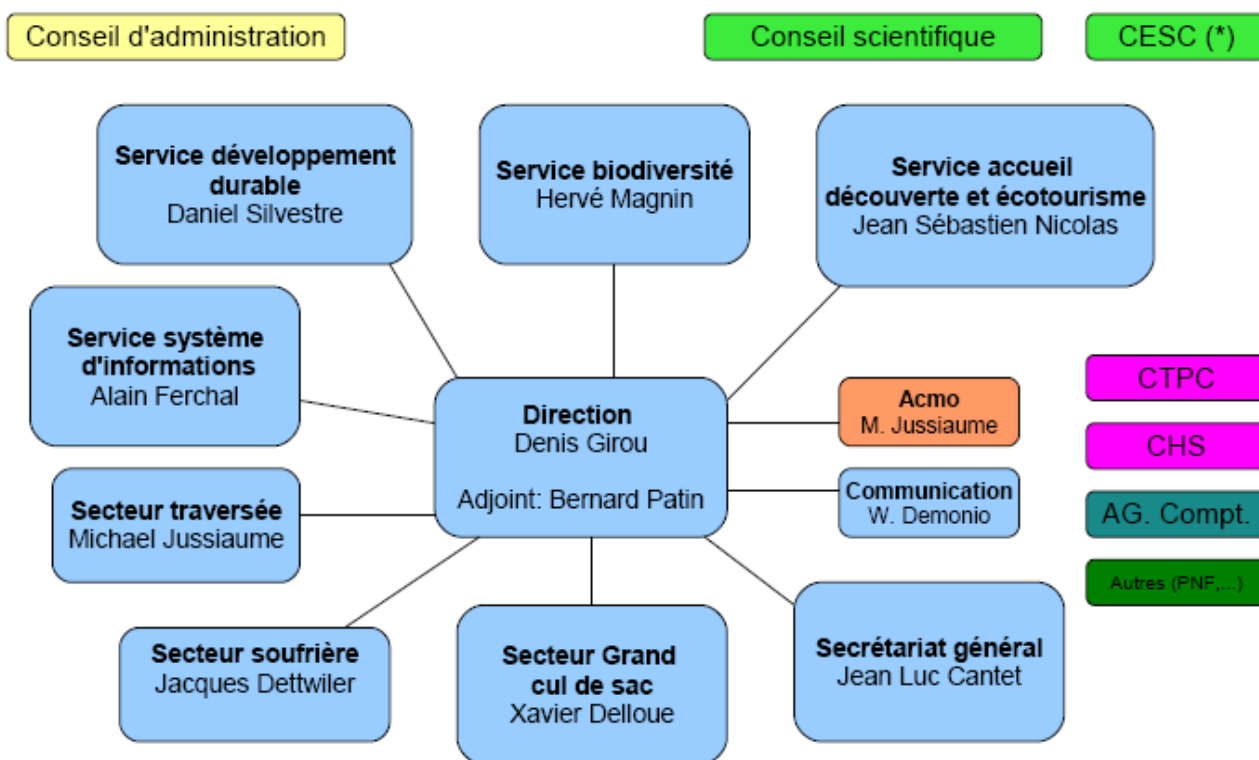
Conseil d'administration

Conseil scientifique

CESC (*)

Service développement durable
Daniel Silvestre

Service biodiversité
Hervé Magnin

Service accueil découverte et écotourisme
Jean Sébastien Nicolas

Service système d'informations
Alain Ferchal

Direction
Denis Girou

Adjoint: Bernard Patin

Acmo
M. Jussiaume

Communication
W. Demonio

CTPC

CHS

AG. Compt.

Autres (PNF,...)

Secteur traversée
Michael Jussiaume

Secteur soufrière
Jacques Dettwiler

Secteur Grand cul de sac
Xavier Delloue

Secrétariat général
Jean Luc Cantet